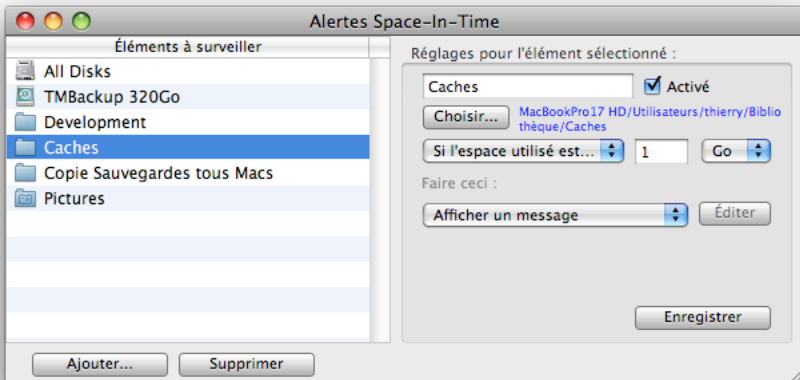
Alertes Space-In-Time

Éléments à surveiller

All Disks
TMBackup 320Go
Development
Caches
Copie Sauvegardes tous Macs
Pictures

Réglages pour l'élément sélectionné :

Caches
Activé

Choisir...
MacBookPro17 HD/Utilisateurs/thierry/Bibliothèque/Caches

Si l'espace utilisé est...
1
Go

Faire ceci :

Afficher un message
Éditer

Enregistrer

Ajouter...
Supprimer